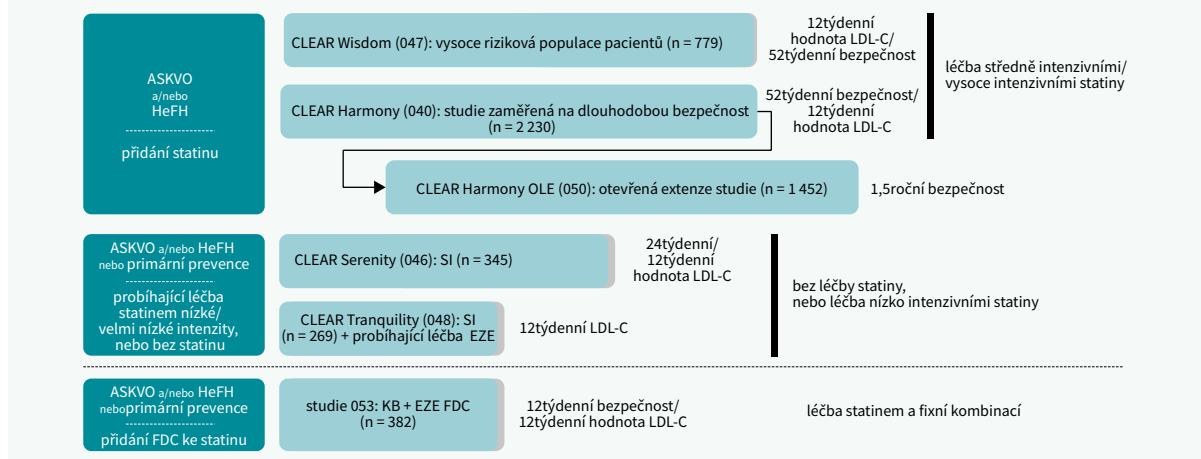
ASKVO
a/nebo
HeFH

přidání statinu

CLEAR Wisdom (047): vysoce riziková populace pacientů (n = 779)

12týdenní hodnota LDL-C/ 52týdenní bezpečnost

léčba středně intenzivními/ vysoce intenzivními statiny

CLEAR Harmony (040): studie zaměřená na dlouhodobou bezpečnost (n = 2 230)

52týdenní bezpečnost/ 12týdenní hodnota LDL-C

CLEAR Harmony OLE (050): otevřená extenze studie (n = 1 452)

1,5roční bezpečnost

ASKVO a/nebo HeFH nebo primární prevence

probíhající léčba statinem nízké/ velmi nízké intenzity, nebo bez statinu

CLEAR Serenity (046): SI (n = 345)

24týdenní/ 12týdenní hodnota LDL-C

bez léčby statiny, nebo léčba nízko intenzivními statiny

CLEAR Tranquility (048): SI (n = 269) + probíhající léčba EZE

12týdenní LDL-C

ASKVO a/nebo HeFH nebo primární prevence

přidání FDC ke statinu

studie 053: KB + EZE FDC (n = 382)

12týdenní bezpečnost/ 12týdenní hodnota LDL-C

léčba statinem a fixní kombinací